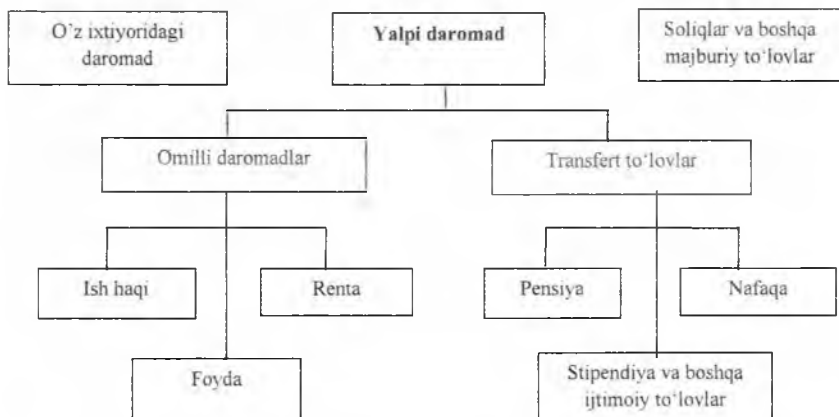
O'z ixtiyoridagi daromad

Yalpi daromad

Soliqlar va boshqa majburiy to'lovlar

Omilli daromadlar

Transfert to'lovlar

Ish haqi

Renta

Pensiya

Nafaqa

Foyda

Stipendiya va boshqa ijtimoiy to'lovlar